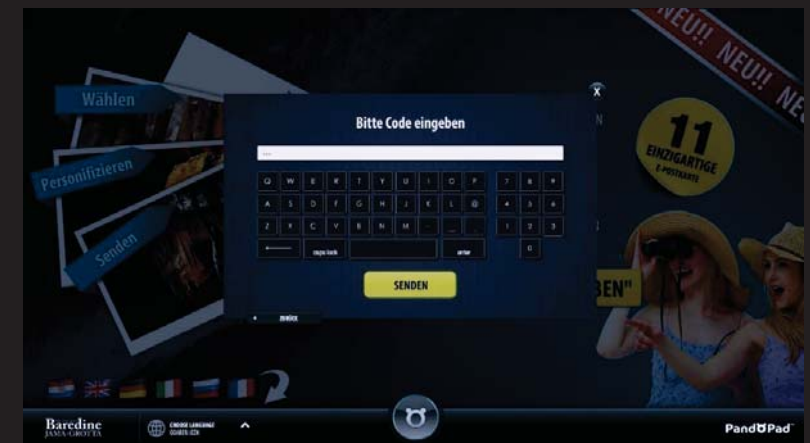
Wählen

Personifizieren

Senden

NEU!! NEU!! NE

11 EINZIGARTIGE E-POSTKARTE

BEN"

Bitte Code eingeben

X

Q W E R T Z U I O P 7 8 9
A S D F G H J K L @ 4 5 6
Z X C V B N M . _ 1 2 3
caps lock enter 0

SENDEN

ZURÜCK

Baredine JAMA-GROTTA

CHOOSE LANGUAGE

PandoPad